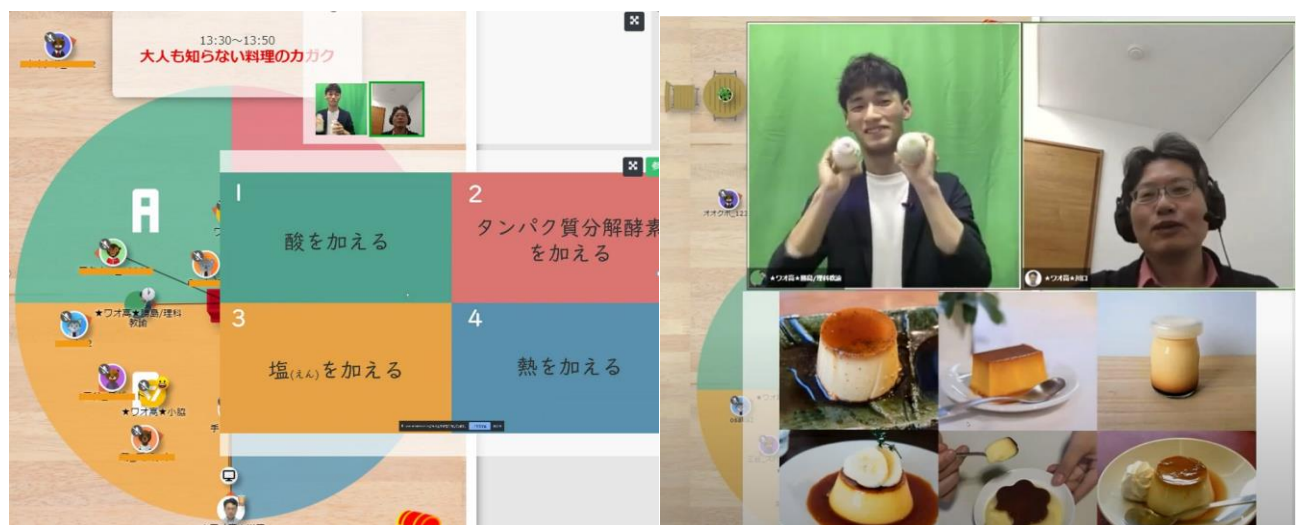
13:30〜13:50
大人も知らない料理のカガク

A

1
酸を加える

2
タンパク質分解酵素を加える

3
塩(えん)を加える

4
熱を加える

★ワオ高★藤島/理科教諭

★ワオ高★小脇

オオグボ_122

★ワオ高★藤島/理科教諭

★ワオ高★川口